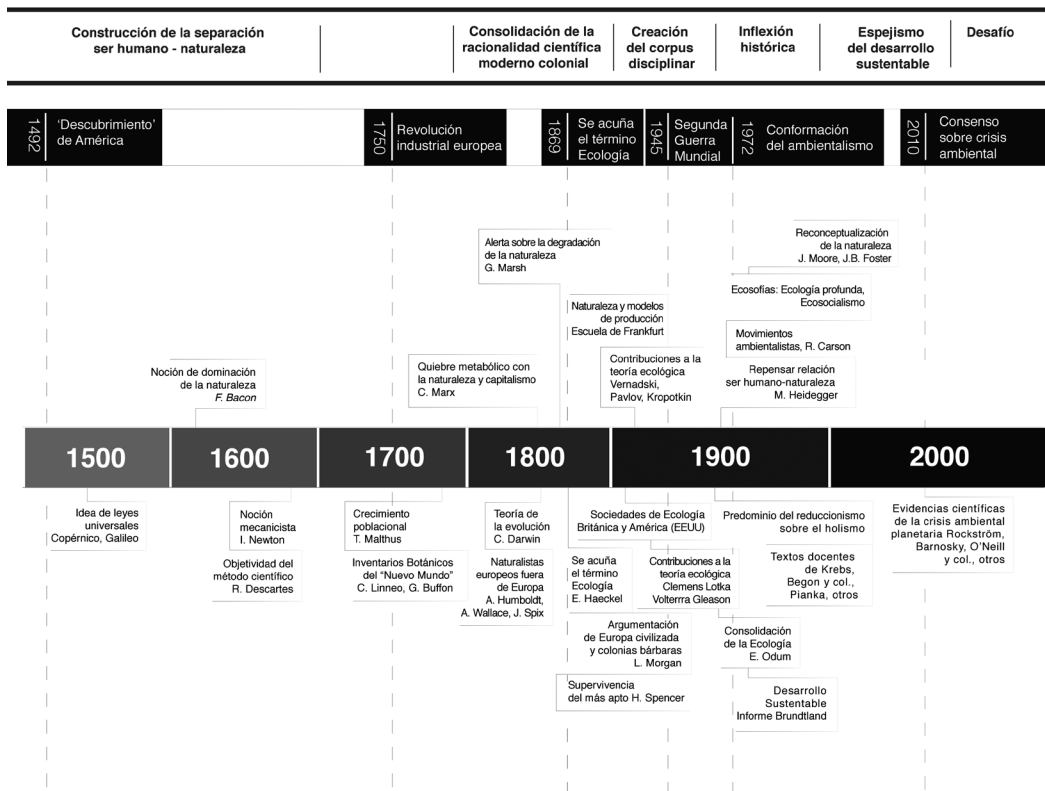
Construcción de la separación ser humano - naturaleza

Consolidación de la racionalidad científica moderno colonial

Creación del corpus disciplinar

Inflexión histórica

Espejismo del desarrollo sustentable

Desafío

1492 'Descubrimiento' de América

1750 Revolución industrial europea

1869 Se acuña el término Ecología

1945 Segunda Guerra Mundial

1972 Conformación del ambientalismo

2010 Consenso sobre crisis ambiental

Reconceptualización de la naturaleza J. Moore, J.B. Foster

Alerta sobre la degradación de la naturaleza G. Marsh

Ecosofías: Ecología profunda, Ecosocialismo

Naturaleza y modelos de producción Escuela de Frankfurt

Movimientos ambientalistas, R. Carson

Contribuciones a la teoría ecológica Vernadski, Pavlov, Kropotkin

Repensar relación ser humano-naturaleza M. Heidegger

Noción de dominación de la naturaleza *F. Bacon*

Quiebre metabólico con la naturaleza y capitalismo C. Marx

1500 | 1600 | 1700 | 1800 | 1900 | 2000

Idea de leyes universales Copérnico, Galileo

Noción mecanicista I. Newton

Objetividad del método científico R. Descartes

Crecimiento poblacional T. Malthus

Inventarios Botánicos del "Nuevo Mundo" C. Linneo, G. Buffon

Teoría de la evolución C. Darwin

Naturalistas europeos fuera de Europa A. Humboldt, A. Wallace, J. Spix

Sociedades de Ecología Británica y América (EEUU)

Se acuña el término Ecología E. Haeckel

Contribuciones a la teoría ecológica Clemens Lotka Volterrra Gleason

Argumentación de Europa civilizada y colonias bárbaras L. Morgan

Supervivencia del más apto H. Spencer

Predominio del reduccionismo sobre el holismo

Textos docentes de Krebs, Begon y col., Pianka, otros

Consolidación de la Ecología E. Odum

Desarrollo Sustentable Informe Brundtland

Evidencias científicas de la crisis ambiental planetaria Rockström, Barnosky, O'Neill y col., otros